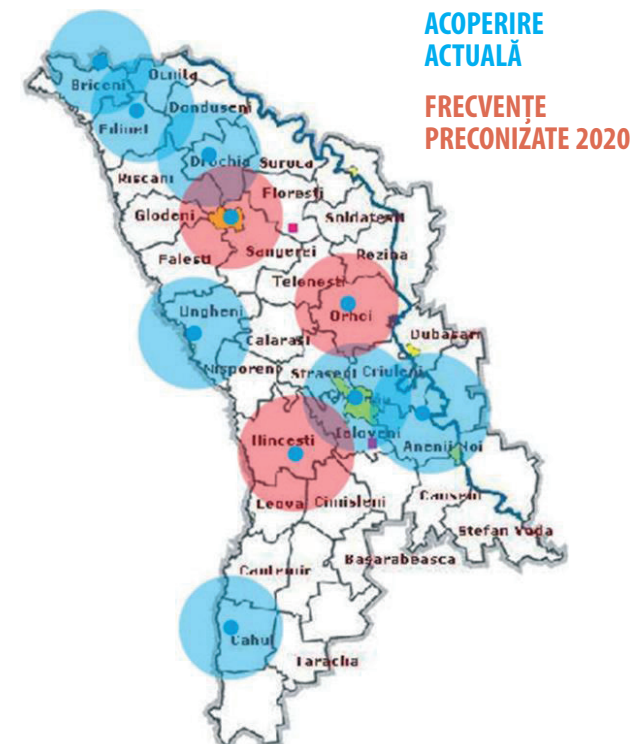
ACOPERIRE ACTUALĂ

FRECVENȚE PRECONIZATE 2020

Briceni
Ocnita
Edinet
Donduseni
Drochia
Soroca
Riscani
Floresti
Glodeni
Soldanesti
Singerei
Rezina
Falesti
Telenesti
Ungheni
Orhei
Calarasi
Dubasari
Nisporeni
Straseni
Criuleni
Ialoveni
Anenii Noi
Hincesti
Causeni
Leova
Cimislia
Stefan Voda
Basarabeasca
Cantemir
Cahul
Taraclia